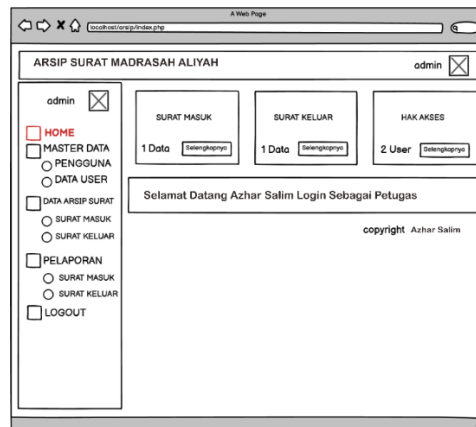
A Web Page

localhost/arsip/index.php

ARSIP SURAT MADRASAH ALIYAH

admin

admin

HOME
MASTER DATA
PENGGUNA
DATA USER

DATA ARSIP SURAT
SURAT MASUK
SURAT KELUAR

PELAPORAN
SURAT MASUK
SURAT KELUAR

LOGOUT

SURAT MASUK
1 Data Selengkapnya

SURAT KELUAR
1 Data Selengkapnya

HAK AKSES
2 User Selengkapnya

Selamat Datang Azhar Salim Login Sebagai Petugas

copyright Azhar Salim